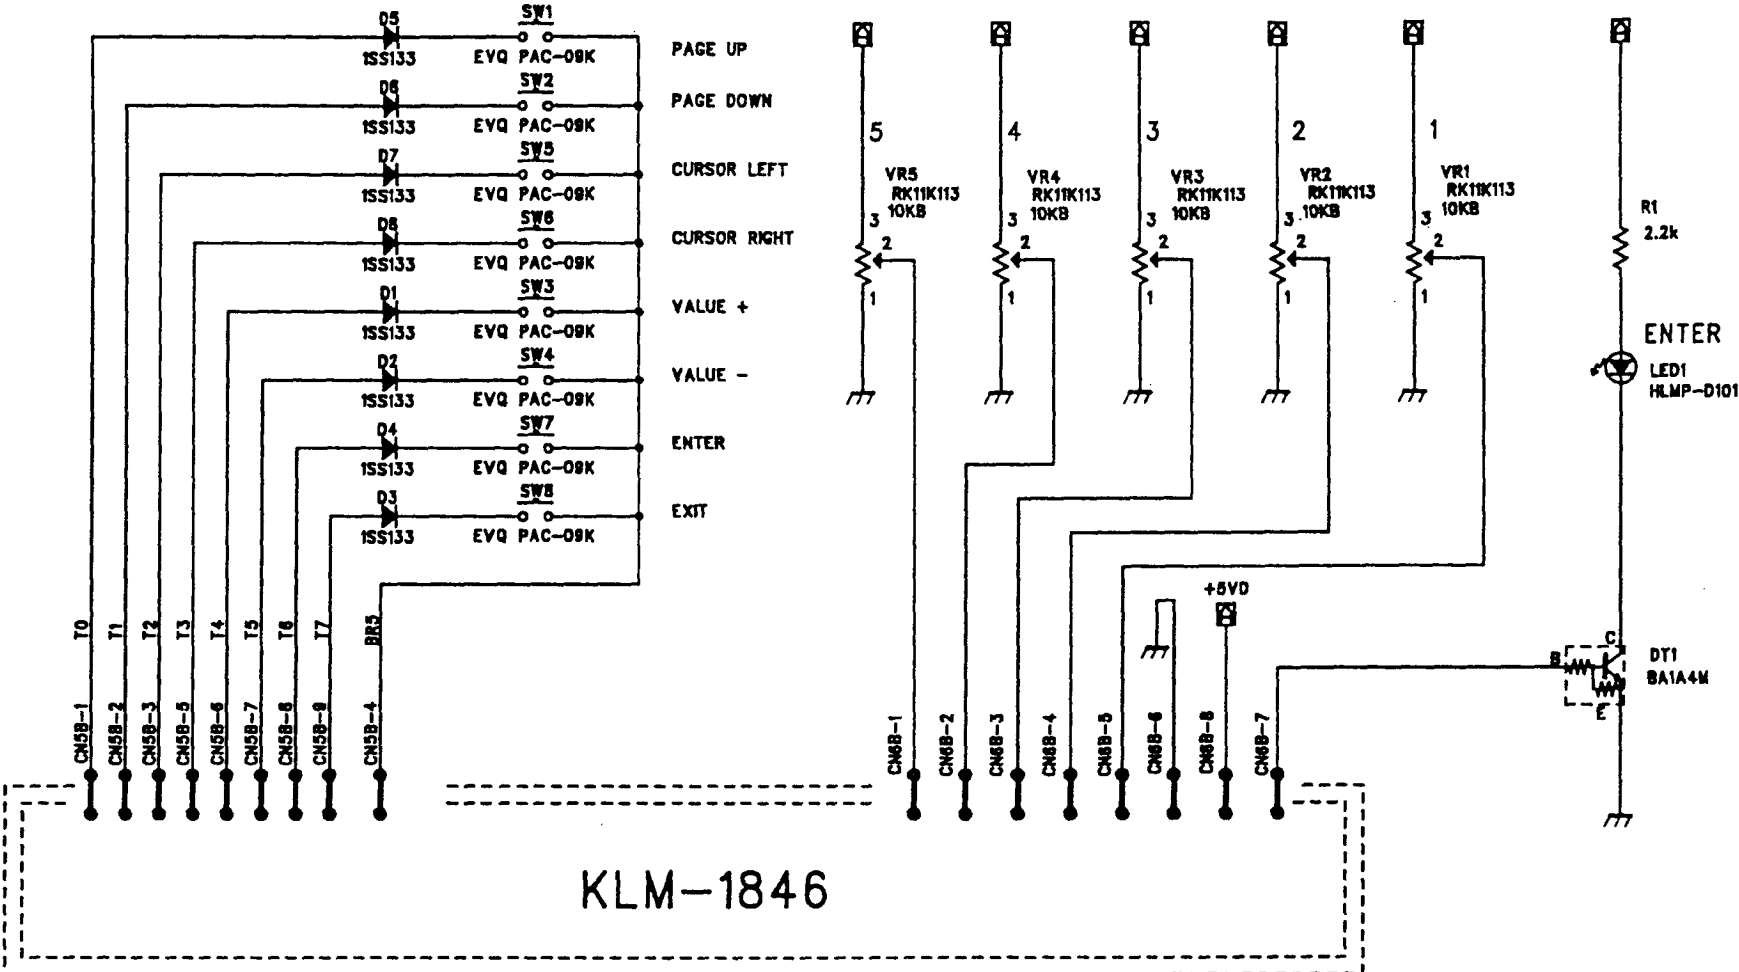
D5
1SS133
SW1
EVQ PAC-09K
PAGE UP
D6
1SS133
SW2
EVQ PAC-09K
PAGE DOWN
D7
1SS133
SW5
EVQ PAC-09K
CURSOR LEFT
D8
1SS133
SW6
EVQ PAC-09K
CURSOR RIGHT
D1
1SS133
SW3
EVQ PAC-09K
VALUE +
D2
1SS133
SW4
EVQ PAC-09K
VALUE -
D4
1SS133
SW7
EVQ PAC-09K
ENTER
D3
1SS133
SW8
EVQ PAC-09K
EXIT

5
VR5
RK11K113
10KB
3 2 1
4
VR4
RK11K113
10KB
3 2 1
3
VR3
RK11K113
10KB
3 2 1
2
VR2
RK11K113
10KB
3 2 1
1
VR1
RK11K113
10KB
3 2 1

R1
2.2k
ENTER
LED1
HLMP-D101

+5VD

C
B
E
DT1
BA1A4M

T0 T1 T2 T3 T4 T5 T6 T7 BR5
CN5B-1 CN5B-2 CN5B-3 CN5B-5 CN5B-6 CN5B-7 CN5B-8 CN5B-9 CN5B-4
CN6B-1 CN6B-2 CN6B-3 CN6B-4 CN6B-5 CN6B-6 CN6B-8 CN6B-7

KLM-1846